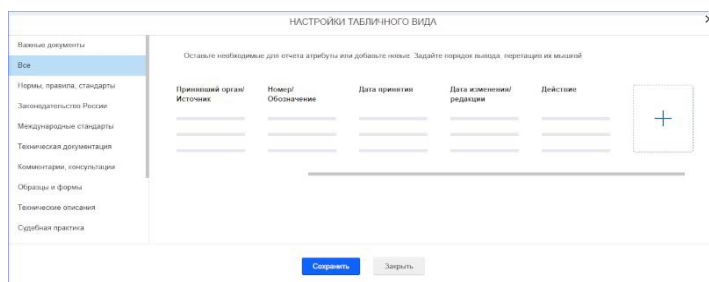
НАСТРОЙКИ ТАБЛИЧНОГО ВИДА

X

Важные документы
Все
Нормы, правила, стандарты
Законодательство России
Международные стандарты
Техническая документация
Комментарии, консультации
Образцы и формы
Технические описания
Судебная практика

Оставьте необходимые для отчета атрибуты или добавьте новые. Задайте порядок вывода, перетащив их мышкой

| Принявший орган/ Источник | Номер/ Обозначение | Дата принятия | Дата изменения/ редакции | Действие |
|---|---|---|---|---|

+

Сохранить
Закрыть